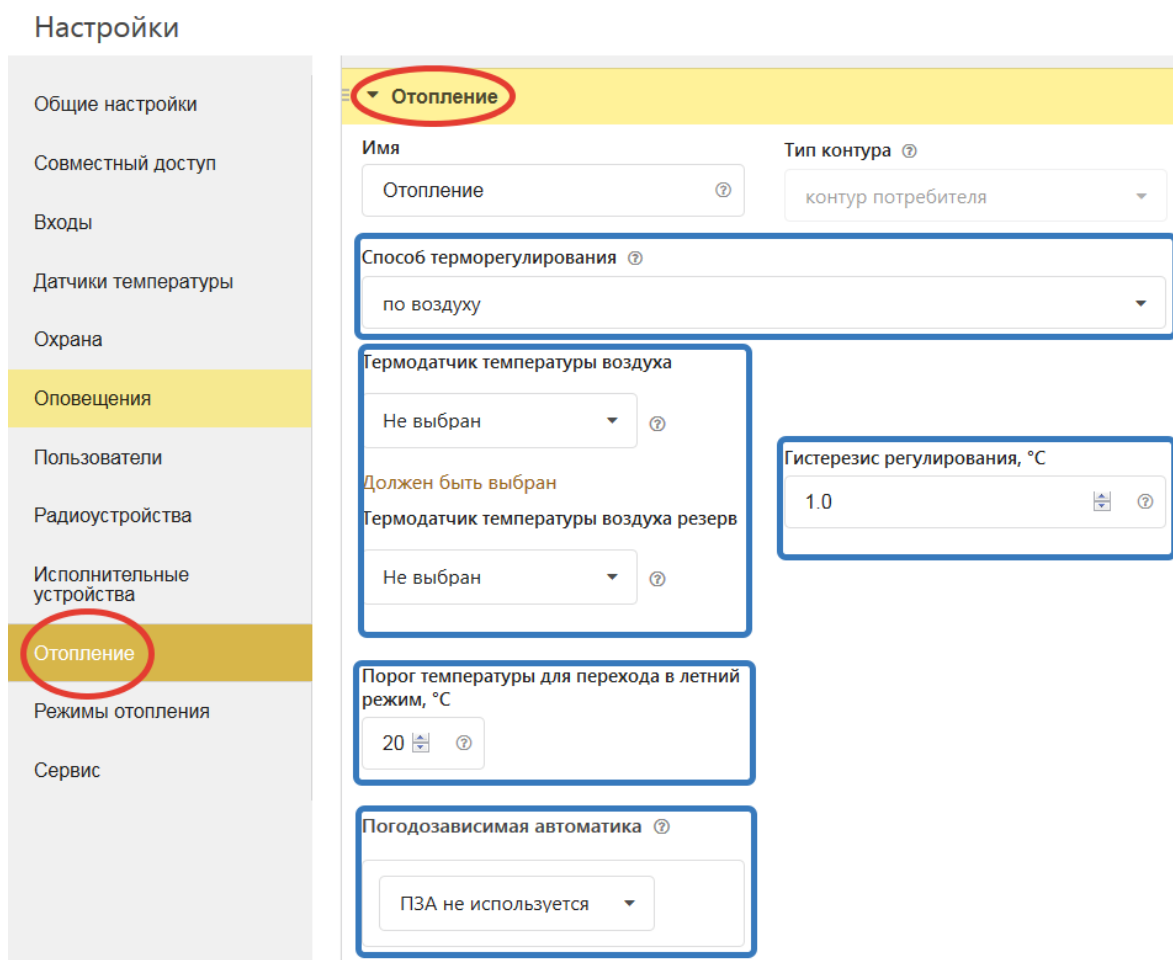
Настройки

Общие настройки

Совместный доступ

Входы

Датчики температуры

Охрана

Оповещения

Пользователи

Радиоустройства

Исполнительные устройства

Отопление

Режимы отопления

Сервис

Отопление

Имя

Отопление

Тип контура

контур потребителя

Способ терморегулирования

по воздуху

Термодатчик температуры воздуха

Не выбран

Должен быть выбран

Термодатчик температуры воздуха резерв

Не выбран

Гистерезис регулирования, °C

1.0

Порог температуры для перехода в летний режим, °C

20

Погодозависимая автоматика

ПЗА не используется